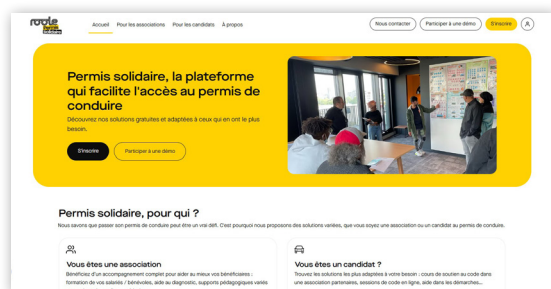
roole solidaire

Accueil Pour les associations Pour les candidats À propos

Nous contacter Participer à une démo S'inscrire

Permis solidaire, la plateforme qui facilite l'accès au permis de conduire

Découvrez nos solutions gratuites et adaptées à ceux qui en ont le plus besoin.

S'inscrire Participer à une démo

Permis solidaire, pour qui ?

Nous savons que passer son permis de conduire peut être un vrai défi. C'est pourquoi nous proposons des solutions variées, que vous soyez une association ou un candidat au permis de conduire.

Vous êtes une association

Bénéficiez d'un accompagnement complet pour aider au mieux vos bénéficiaires : formation de vos salariés / bénévoles, aide au diagnostic, supports pédagogiques variés

Vous êtes un candidat ?

Trouvez les solutions les plus adaptées à votre besoin : cours de soutien au code dans une association partenaires, sessions de code en ligne, aide dans les démarches...